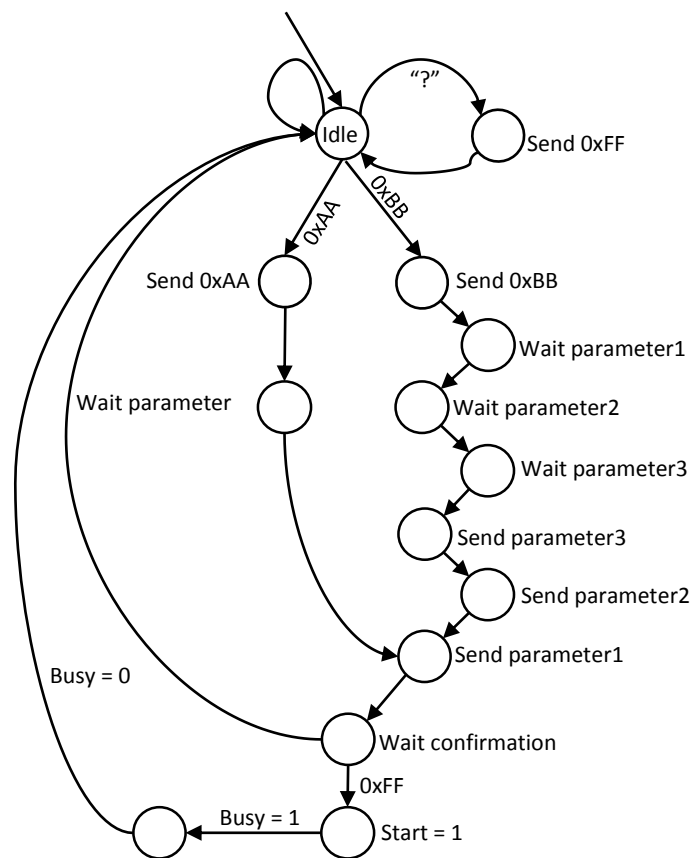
"?"

Idle

Send 0xFF

0xBB

0xAA

Send 0xAA

Send 0xBB

Wait parameter1

Wait parameter

Wait parameter2

Wait parameter3

Send parameter3

Send parameter2

Send parameter1

Busy = 0

Wait confirmation

0xFF

Busy = 1

Start = 1